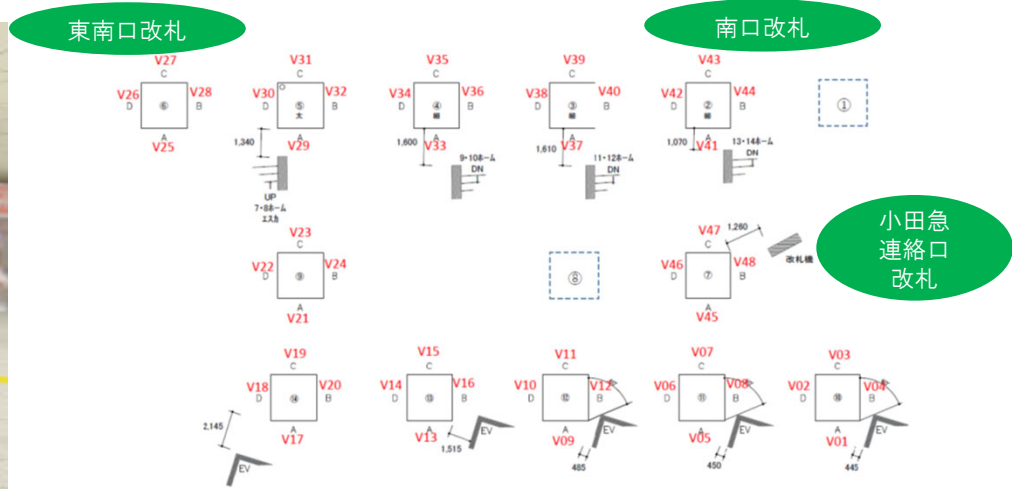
東南口改札

南口改札

小田急連絡口改札

V27
C
V26 D ⑥ B V28
A
V25

V31
C
V30 D ⑤ 太 B V32
A
V29
1,340
UP
7・8ホーム
エスカ

V35
C
V34 D ④ 細 B V36
A
V33
1,600
9・10ホーム
DN

V39
C
V38 D ③ 細 B V40
A
V37
1,610
11・12ホーム
DN

V43
C
V42 D ② 細 B V44
A
V41
1,070
13・14ホーム
DN

①

V23
C
V22 D ⑨ B V24
A
V21

⑧

1,260
V47
C
V46 D ⑦ B V48
A
V45
改札機

V19
C
V18 D ⑭ B V20
A
V17
2,145
EV

V15
C
V14 D ⑬ B V16
A
V13
1,515
EV

V11
C
V10 D ⑫ B V12
A
V09
485
EV

V07
C
V06 D ⑪ B V08
A
V05
450
EV

V03
C
V02 D ⑩ B V04
A
V01
445
EV